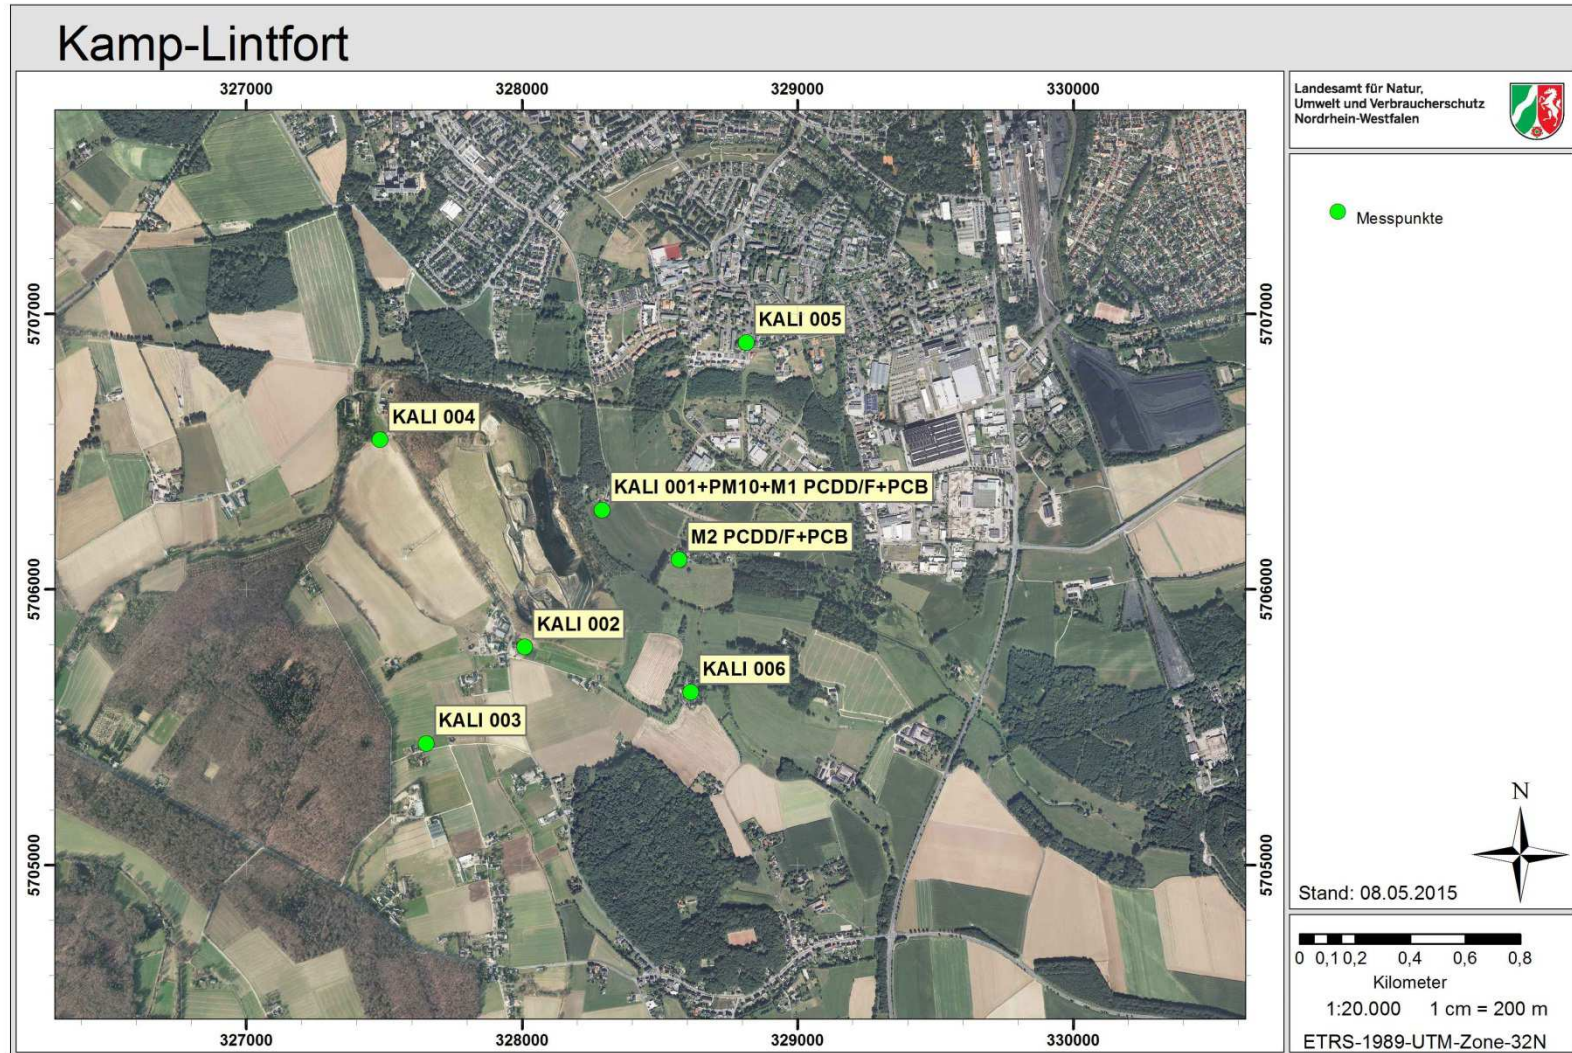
Kamp-Lintfort

327000
328000
329000
330000

5707000
5706000
5705000

5707000
5706000
5705000

KALI 005
KALI 004
KALI 001+PM10+M1 PCDD/F+PCB
M2 PCDD/F+PCB
KALI 002
KALI 006
KALI 003

327000
328000
329000
330000

Landesamt für Natur, Umwelt und Verbraucherschutz Nordrhein-Westfalen

Messpunkte

N

Stand: 08.05.2015

0 0,1 0,2 0,4 0,6 0,8
Kilometer
1:20.000 1 cm = 200 m
ETRS-1989-UTM-Zone-32N